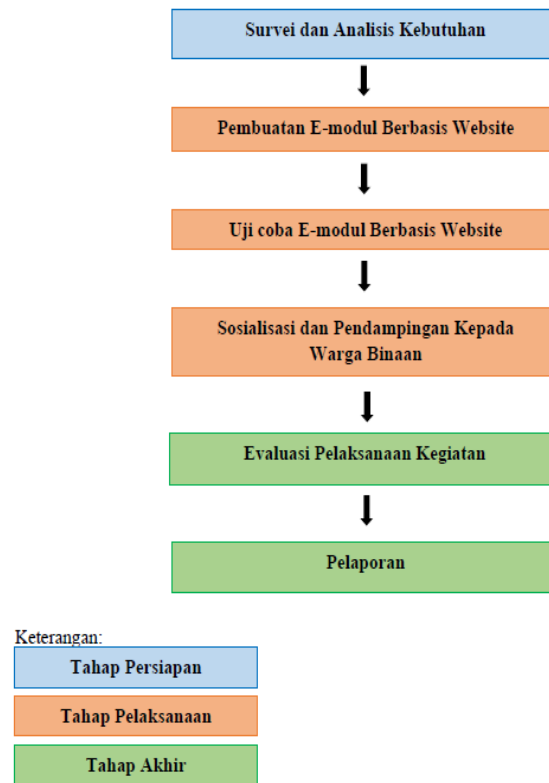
Survei dan Analisis Kebutuhan

Pembuatan E-modul Berbasis Website

Uji coba E-modul Berbasis Website

Sosialisasi dan Pendampingan Kepada Warga Binaan

Evaluasi Pelaksanaan Kegiatan

Pelaporan

Keterangan:

Tahap Persiapan

Tahap Pelaksanaan

Tahap Akhir